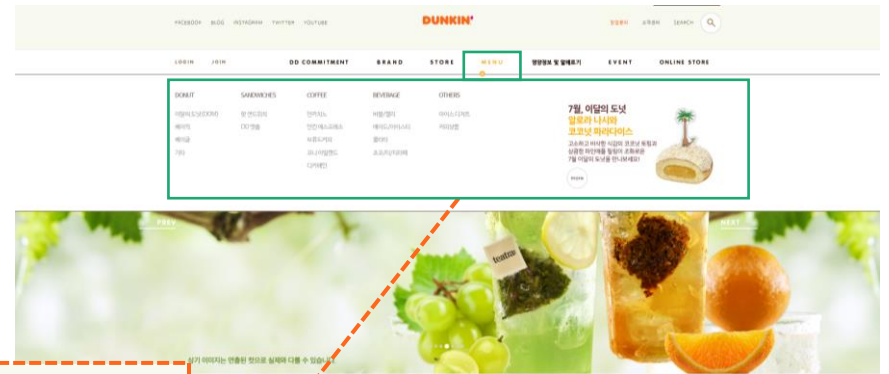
FACEBOOK BLOG INSTAGRAM TWITTER YOUTUBE

DUNKIN'

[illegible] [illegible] SEARCH

LOGIN JOIN

DD COMMITMENT BRAND STORE MENU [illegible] EVENT ONLINE STORE

DONUT
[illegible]
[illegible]
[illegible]
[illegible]

SANDWICHES
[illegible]
DD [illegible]

COFFEE
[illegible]
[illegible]
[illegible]
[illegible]
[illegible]

BEVERAGE
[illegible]
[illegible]
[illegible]
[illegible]

OTHERS
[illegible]
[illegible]

7월, 이달의 도넛
알로라 나시와
코코넛 파라다이스

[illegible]
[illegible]
7월 이달의 도넛을 만나보세요!

more

PREV

NEXT

teatoo

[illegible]